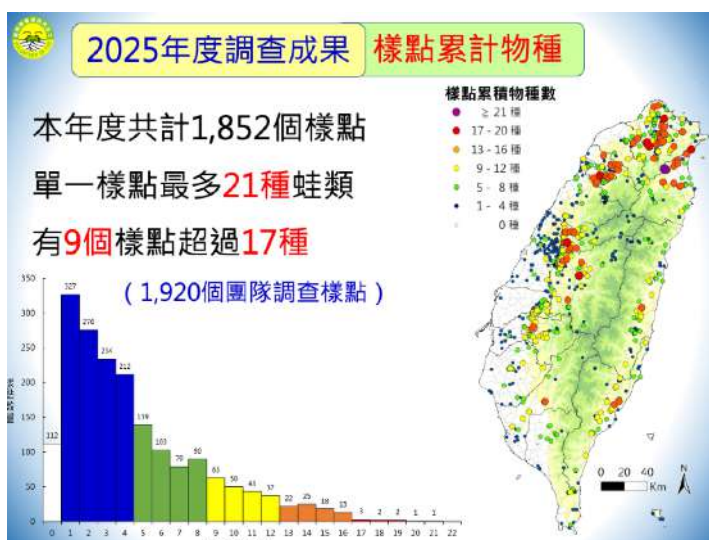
2025年度調查成果 樣點累計物種

本年度共計1,852個樣點

單一樣點最多21種蛙類

有9個樣點超過17種

（1,920個團隊調查樣點）

樣點累積物種數
≥ 21 種
17 - 20 種
13 - 16 種
9 - 12 種
5 - 8 種
1 - 4 種
0 種

0 20 40 Km
N

350
300
250
200
150
100
50
0

112 327 276 234 212 139 103 79 90 63 50 43 37 22 25 18 15 3 2 3 1 1

0 1 2 3 4 5 6 7 8 9 10 11 12 13 14 15 16 17 18 19 20 21 22

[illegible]